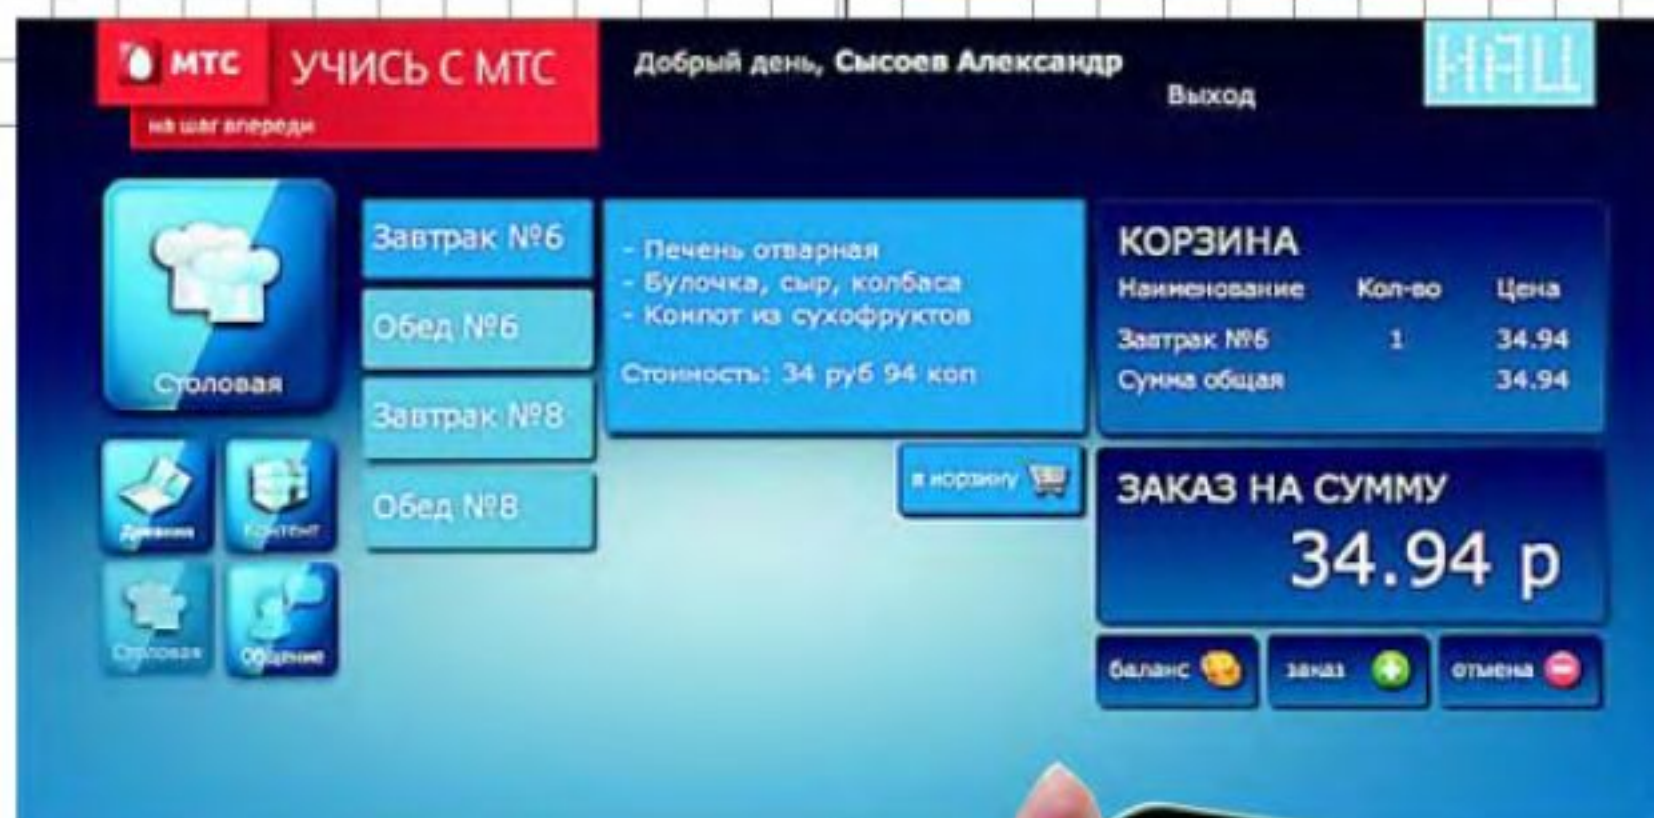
МТС УЧИСЬ С МТС
на шаг впереди

Добрый день, Сысоев Александр
Выход

НАЦ

Столовая

Дневник
Контент
Столовая
Общение

Завтрак №6
Обед №6
Завтрак №8
Обед №8

- Печень отварная
- Булочка, сыр, колбаса
- Компот из сухофруктов

Стоимость: 34 руб 94 коп

в корзину

КОРЗИНА

| Наименование | Кол-во | Цена |
|---|---|---|
| Завтрак №6 | 1 | 34.94 |
| Сумма общая | | 34.94 |

ЗАКАЗ НА СУММУ
34.94 р

баланс
заказ
отмена